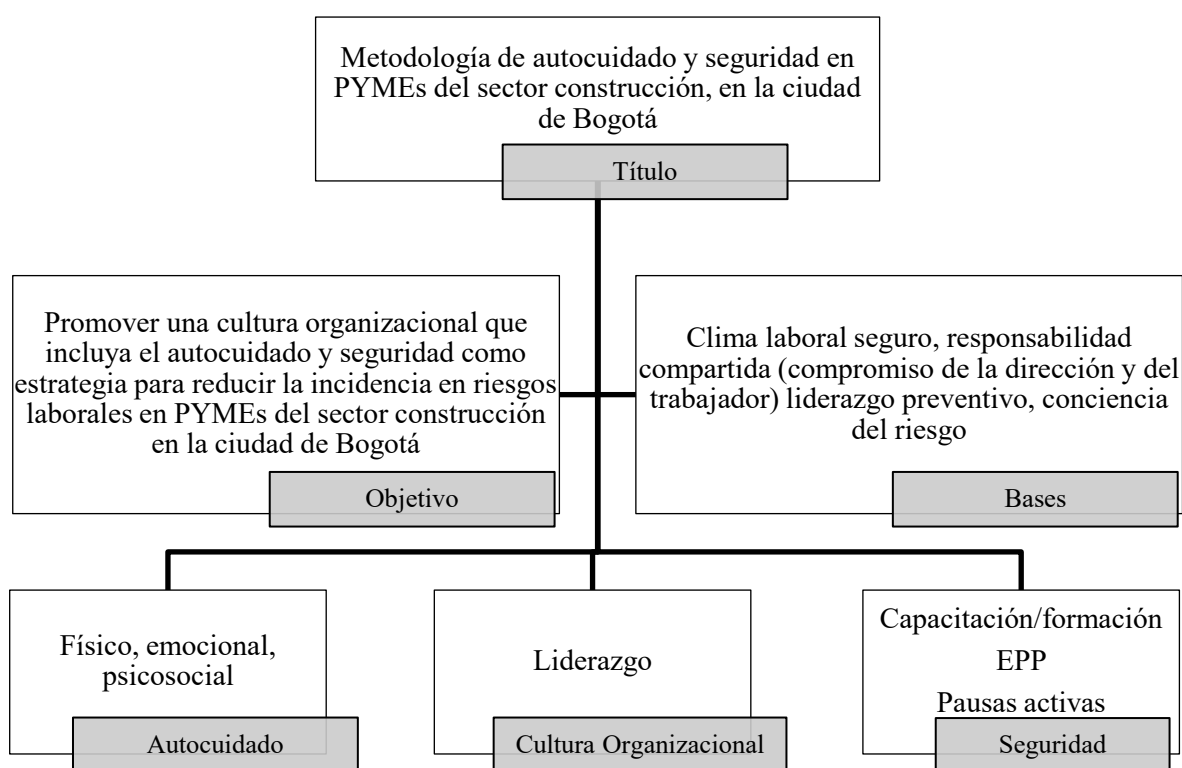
Metodología de autocuidado y seguridad en PYMEs del sector construcción, en la ciudad de Bogotá

Título

Promover una cultura organizacional que incluya el autocuidado y seguridad como estrategia para reducir la incidencia en riesgos laborales en PYMEs del sector construcción en la ciudad de Bogotá

Objetivo

Clima laboral seguro, responsabilidad compartida (compromiso de la dirección y del trabajador) liderazgo preventivo, conciencia del riesgo

Bases

Físico, emocional, psicosocial

Autocuidado

Liderazgo

Cultura Organizacional

Capacitación/formación
EPP
Pausas activas

Seguridad